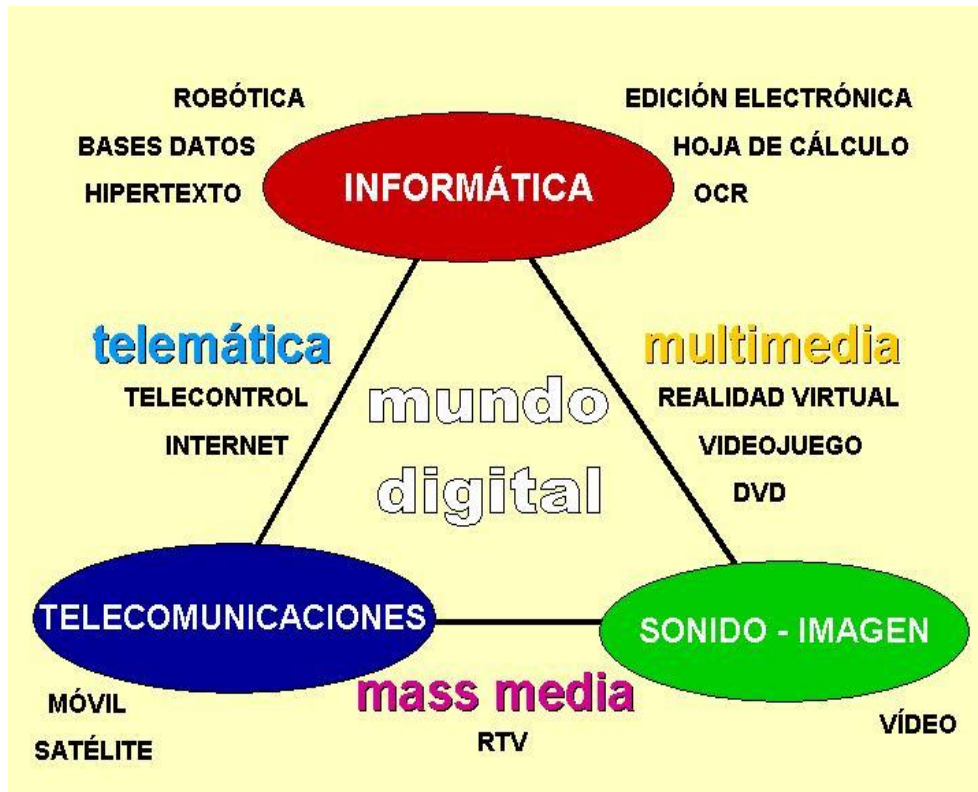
ROBÓTICA
BASES DATOS
HIPERTEXTO

INFORMÁTICA

EDICIÓN ELECTRÓNICA
HOJA DE CÁLCULO
OCR

telemática
TELECONTROL
INTERNET

mundo
digital

multimedia
REALIDAD VIRTUAL
VIDEOJUEGO
DVD

TELECOMUNICACIONES

SONIDO - IMAGEN

MÓVIL
SATÉLITE

mass media
RTV

VÍDEO